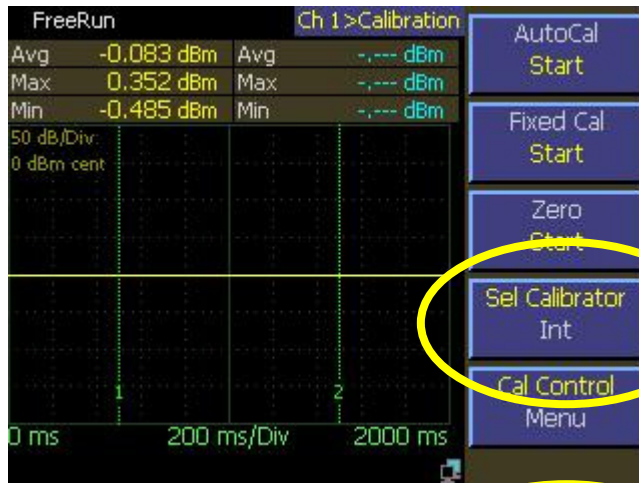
FreeRun

Ch 1>Calibration

| Avg | -0.083 dBm | Avg | -,--- dBm |
|---|---|---|---|
| Max | 0.352 dBm | Max | -,--- dBm |
| Min | -0.485 dBm | Min | -,--- dBm |

50 dB/Div.
0 dBm cent

1

2

0 ms

200 ms/Div

2000 ms

AutoCal
Start

Fixed Cal
Start

Zero
Start

Sel Calibrator
Int

Cal Control
Menu